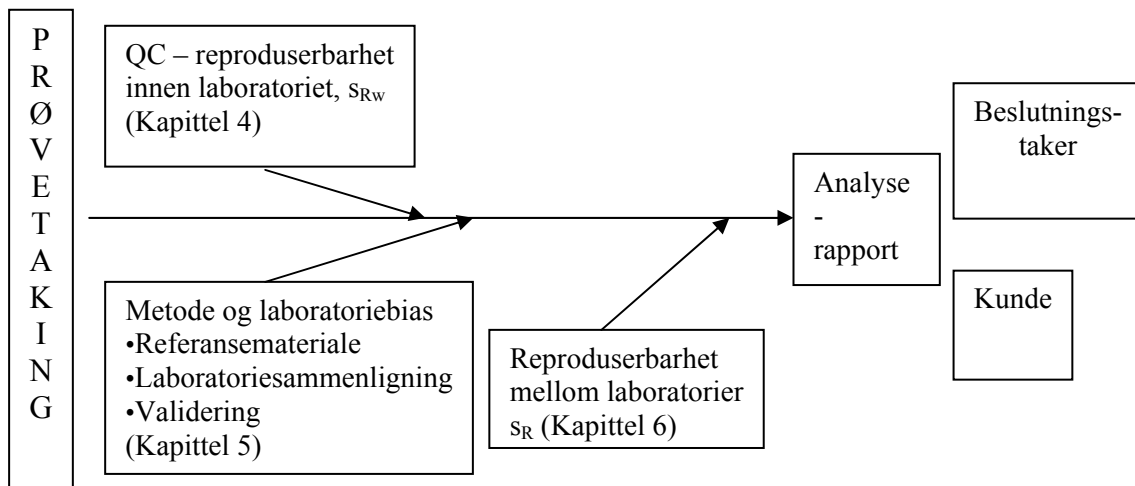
PRØVETAKING

QC – reproduserbarhet innen laboratoriet, $s_{Rw}$ (Kapittel 4)

Metode og laboratoriebias
•Referansemateriale
•Laboratoriesammenligning
•Validering
(Kapittel 5)

Reproduserbarhet mellom laboratorier $s_R$ (Kapittel 6)

Analyse - rapport

Beslutnings-taker

Kunde